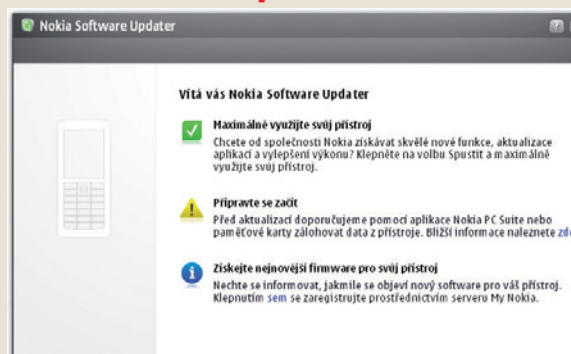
Nokia Software Updater

Vítá vás Nokia Software Updater

Maximálně využijte svůj přístroj
Chcete od společnosti Nokia získávat skvělé nové funkce, aktualizace aplikací a vylepšení výkonu? Klepněte na volbu Spustit a maximálně využijte svůj přístroj.

Připravte se začít
Před aktualizací doporučujeme pomocí aplikace Nokia PC Suite nebo paměťové karty zálohovat data z přístroje. Bližší informace naleznete zd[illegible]

Získejte nejnovější firmware pro svůj přístroj
Nechte se informovat, jakmile se objeví nový software pro váš přístroj. Klepnutím sem se zaregistrujte prostřednictvím serveru My Nokia.